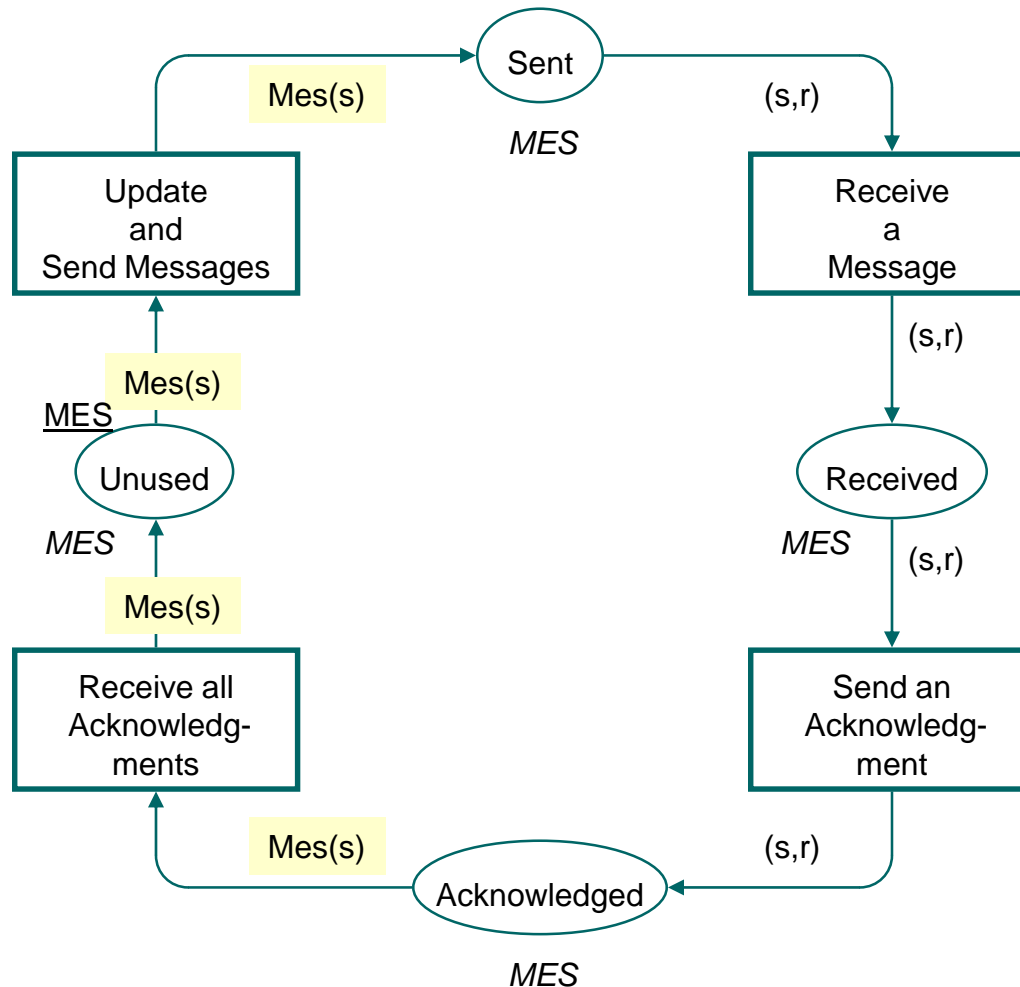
Sent

Mes(s)

(s,r)

MES

Update and Send Messages

Receive a Message

(s,r)

Mes(s)

MES

Unused

Received

MES

MES

(s,r)

Mes(s)

Receive all Acknowledgments

Send an Acknowledgment

Mes(s)

(s,r)

Acknowledged

MES